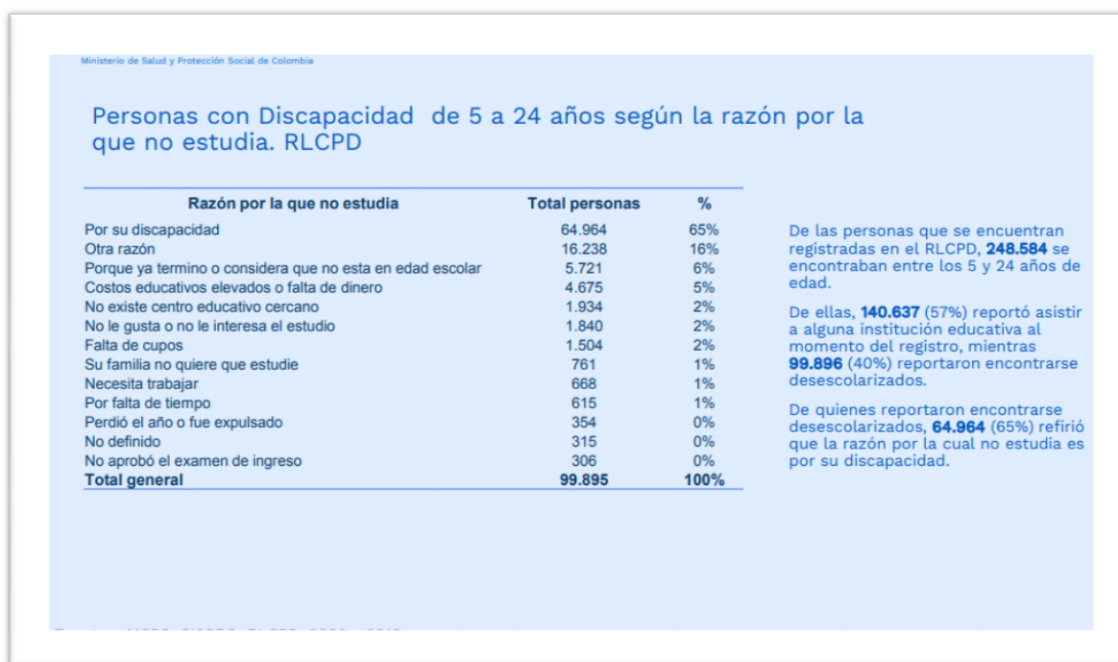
Ministerio de Salud y Protección Social de Colombia

Personas con Discapacidad de 5 a 24 años según la razón por la que no estudia. RLCPD

| Razón por la que no estudia | Total personas | % |
|---|---|---|
| Por su discapacidad | 64.964 | 65% |
| Otra razón | 16.238 | 16% |
| Porque ya termino o considera que no esta en edad escolar | 5.721 | 6% |
| Costos educativos elevados o falta de dinero | 4.675 | 5% |
| No existe centro educativo cercano | 1.934 | 2% |
| No le gusta o no le interesa el estudio | 1.840 | 2% |
| Falta de cupos | 1.504 | 2% |
| Su familia no quiere que estudie | 761 | 1% |
| Necesita trabajar | 668 | 1% |
| Por falta de tiempo | 615 | 1% |
| Perdió el año o fue expulsado | 354 | 0% |
| No definido | 315 | 0% |
| No aprobó el examen de ingreso | 306 | 0% |
| Total general | 99.895 | 100% |

De las personas que se encuentran registradas en el RLCPD, 248.584 se encontraban entre los 5 y 24 años de edad.

De ellas, 140.637 (57%) reportó asistir a alguna institución educativa al momento del registro, mientras 99.896 (40%) reportaron encontrarse desescolarizados.

De quienes reportaron encontrarse desescolarizados, 64.964 (65%) refirió que la razón por la cual no estudia es por su discapacidad.

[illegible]